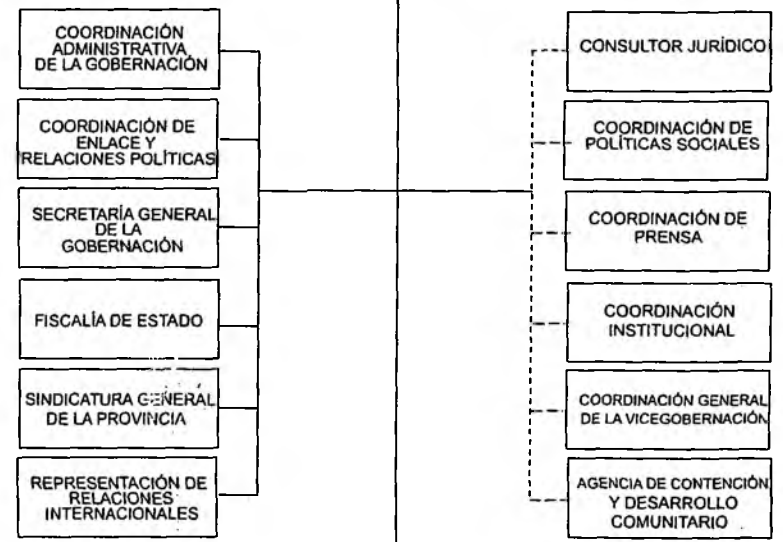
COORDINACIÓN ADMINISTRATIVA DE LA GOBERNACIÓN

COORDINACIÓN DE ENLACE Y RELACIONES POLÍTICAS

SECRETARÍA GENERAL DE LA GOBERNACIÓN

FISCALÍA DE ESTADO

SINDICATURA GENERAL DE LA PROVINCIA

REPRESENTACIÓN DE RELACIONES INTERNACIONALES

CONSULTOR JURÍDICO

COORDINACIÓN DE POLÍTICAS SOCIALES

COORDINACIÓN DE PRENSA

COORDINACIÓN INSTITUCIONAL

COORDINACIÓN GENERAL DE LA VICEGOBERNACIÓN

AGENCIA DE CONTENCIÓN Y DESARROLLO COMUNITARIO